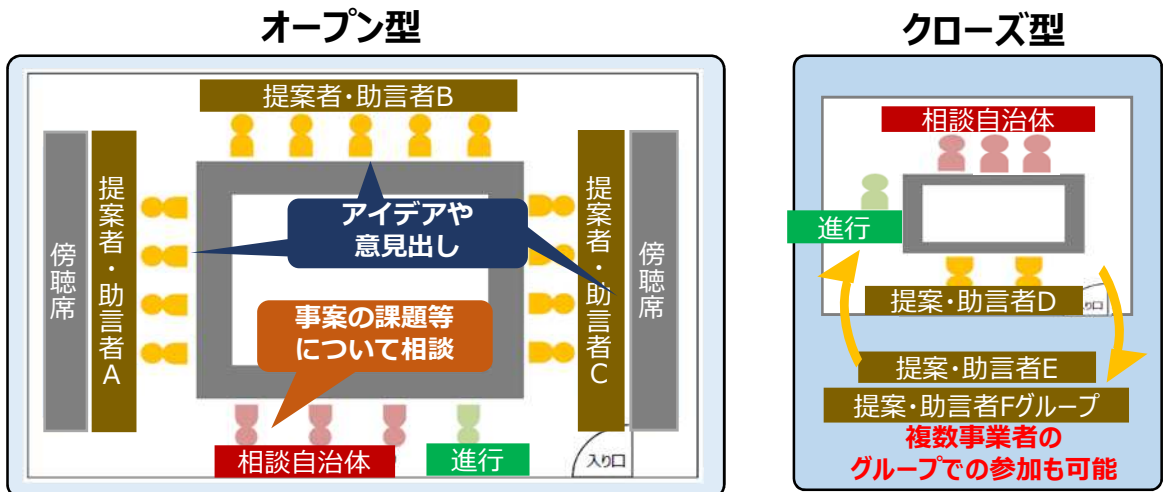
オープン型

提案者・助言者B

提案者・助言者A

傍聴席

アイデアや意見出し

事案の課題等について相談

提案者・助言者C

傍聴席

相談自治体

進行

入り口

クローズ型

相談自治体

進行

提案・助言者D

入り口

提案・助言者E

提案・助言者Fグループ

複数事業者のグループでの参加も可能